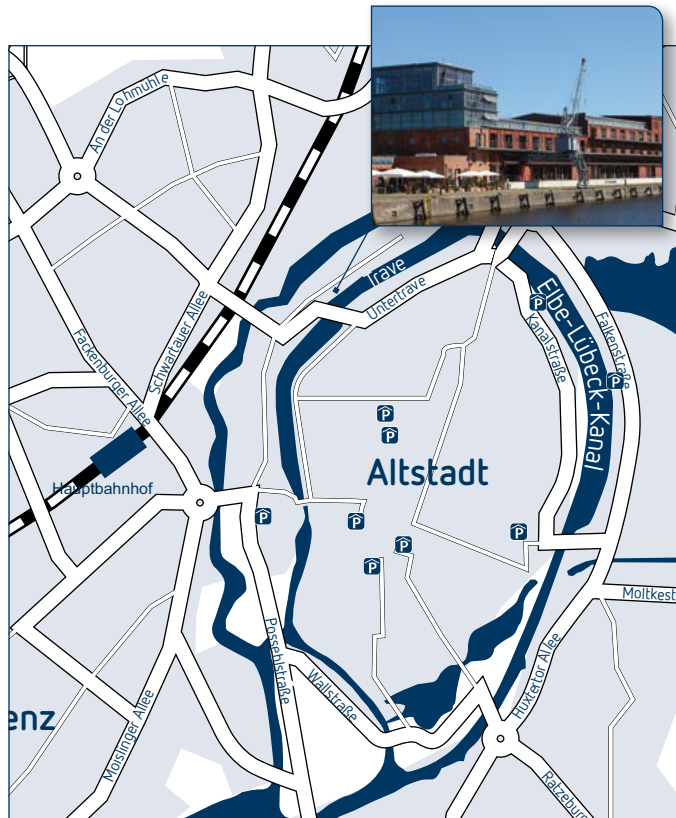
An der Lohmühle

Schwartauer Allee

Fackenburger Allee

Hauptbahnhof

Trave

Untertrave

Elbe-Lübeck-Kanal

Kanalstraße

Falkenstraße

Altstadt

Moltkest

Possehlstraße

Wallstraße

Hüxtertor Allee

Moislinger Allee

Ratzebur

enz